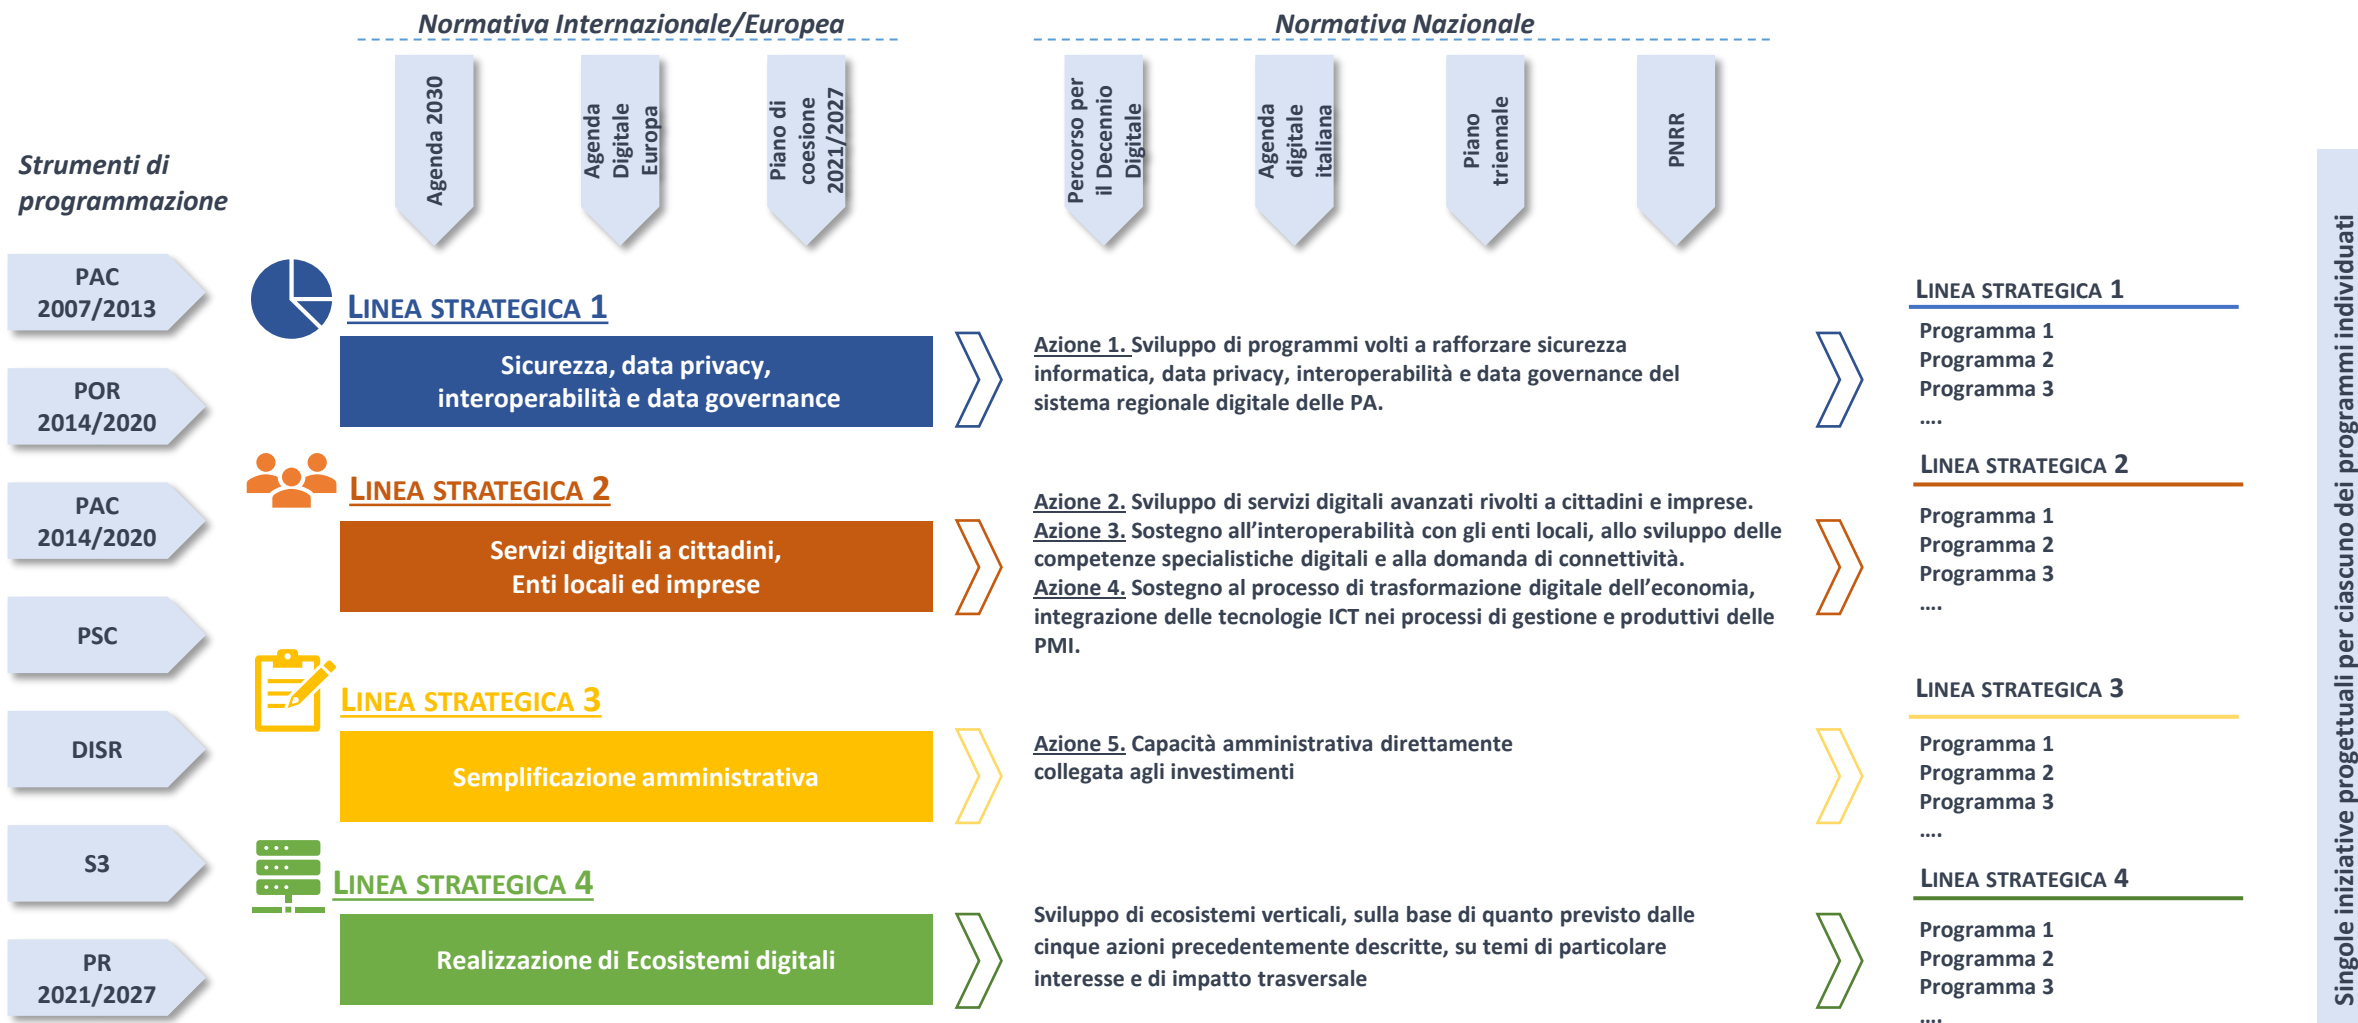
Normativa Internazionale/Europea

Normativa Nazionale

Agenda 2030

Agenda Digitale Europa

Piano di coesione 2021/2027

Percorso per il Decennio Digitale

Agenda digitale italiana

Piano triennale

PNRR

Strumenti di programmazione

PAC 2007/2013

POR 2014/2020

PAC 2014/2020

PSC

DISR

S3

PR 2021/2027

LINEA STRATEGICA 1

Sicurezza, data privacy, interoperabilità e data governance

Azione 1. Sviluppo di programmi volti a rafforzare sicurezza informatica, data privacy, interoperabilità e data governance del sistema regionale digitale delle PA.

LINEA STRATEGICA 1
Programma 1
Programma 2
Programma 3
....

LINEA STRATEGICA 2

Servizi digitali a cittadini, Enti locali ed imprese

Azione 2. Sviluppo di servizi digitali avanzati rivolti a cittadini e imprese.
Azione 3. Sostegno all'interoperabilità con gli enti locali, allo sviluppo delle competenze specialistiche digitali e alla domanda di connettività.
Azione 4. Sostegno al processo di trasformazione digitale dell'economia, integrazione delle tecnologie ICT nei processi di gestione e produttivi delle PMI.

LINEA STRATEGICA 2
Programma 1
Programma 2
Programma 3
....

LINEA STRATEGICA 3

Semplificazione amministrativa

Azione 5. Capacità amministrativa direttamente collegata agli investimenti

LINEA STRATEGICA 3
Programma 1
Programma 2
Programma 3
....

LINEA STRATEGICA 4

Realizzazione di Ecosistemi digitali

Sviluppo di ecosistemi verticali, sulla base di quanto previsto dalle cinque azioni precedentemente descritte, su temi di particolare interesse e di impatto trasversale

LINEA STRATEGICA 4
Programma 1
Programma 2
Programma 3
....

Singole iniziative progettuali per ciascuno dei programmi individuati